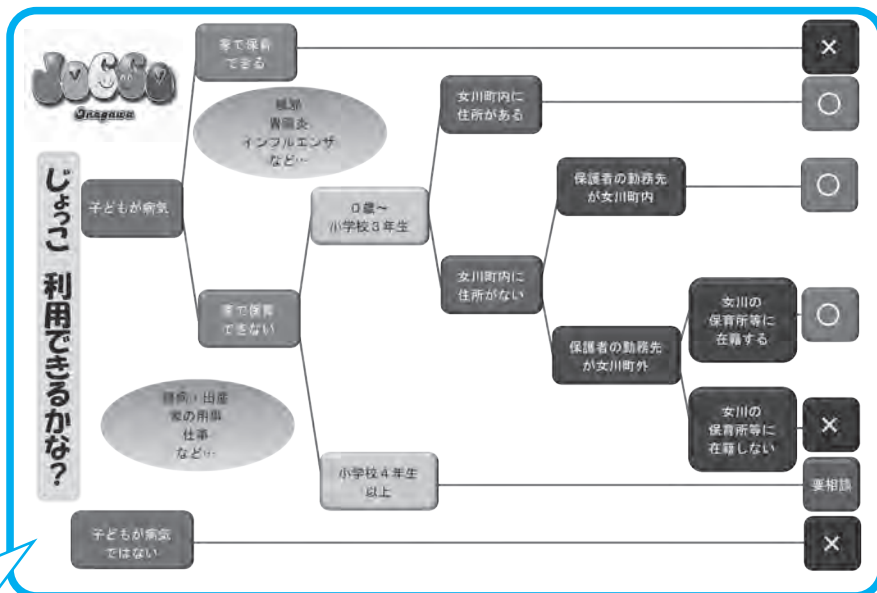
JoCCo
Onagawa

じょっこ　利用できるかな？

子どもが病気

家で保育できる

×

風邪
胃腸炎
インフルエンザ
など…

家で保育できない

0歳～
小学校３年生

女川町内に
住所がある

○

女川町内に
住所がない

保護者の勤務先
が女川町内

○

保護者の勤務先
が女川町外

女川の
保育所等に
在籍する

○

女川の
保育所等に
在籍しない

×

通院・出産
家の用事
仕事
など…

小学校４年生
以上

要相談

子どもが病気
ではない

×